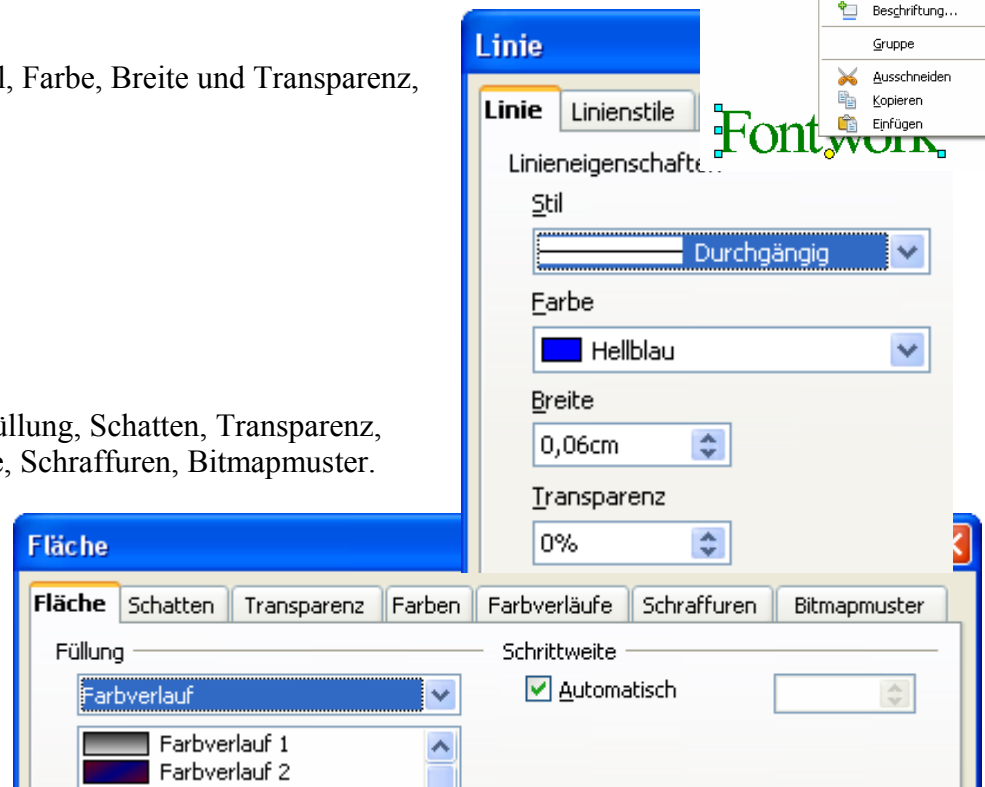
l, Farbe, Breite und Transparenz,

üllung, Schatten, Transparenz,
e, Schraffuren, Bitmapmuster.

Linie

Linie | Linienstile

Linieneigenschaften

Stil

Durchgängig

Farbe

Hellblau

Breite

0,06cm

Transparenz

0%

Beschriftung...

Gruppe

Ausschneiden

Kopieren

Einfügen

Fontwork

Fläche

Fläche | Schatten | Transparenz | Farben | Farbverläufe | Schraffuren | Bitmapmuster

Füllung

Farbverlauf

Farbverlauf 1

Farbverlauf 2

Schrittweite

Automatisch